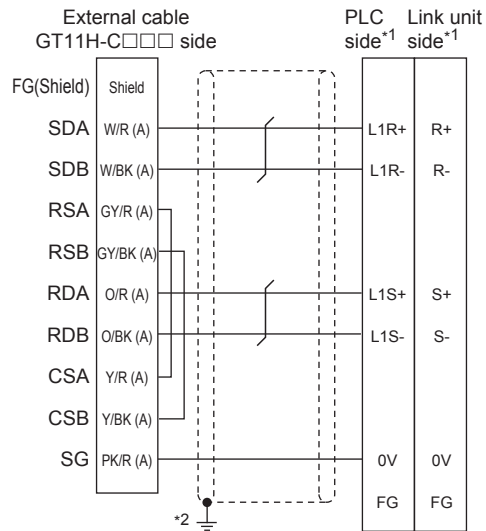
External cable
GT11H-C□□□ side

PLC side$^{*1}$

Link unit side$^{*1}$

FG(Shield) Shield
SDA W/R (A)
SDB W/BK (A)
RSA GY/R (A)
RSB GY/BK (A)
RDA O/R (A)
RDB O/BK (A)
CSA Y/R (A)
CSB Y/BK (A)
SG PK/R (A)

L1R+ R+
L1R- R-
L1S+ S+
L1S- S-
0V 0V
FG FG

*2